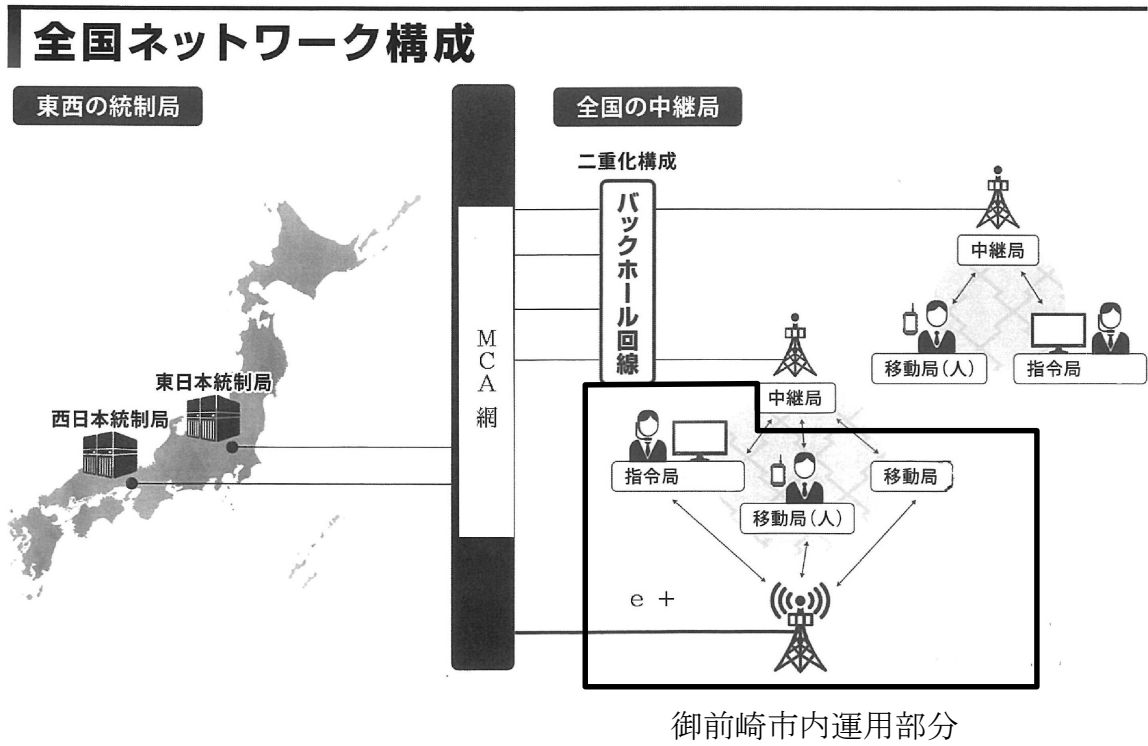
全国ネットワーク構成

東西の統制局

東日本統制局

西日本統制局

MCA網

全国の中継局

二重化構成

バックホール回線

中継局

移動局（人）

指令局

中継局

指令局

移動局（人）

移動局

e ＋

御前崎市内運用部分